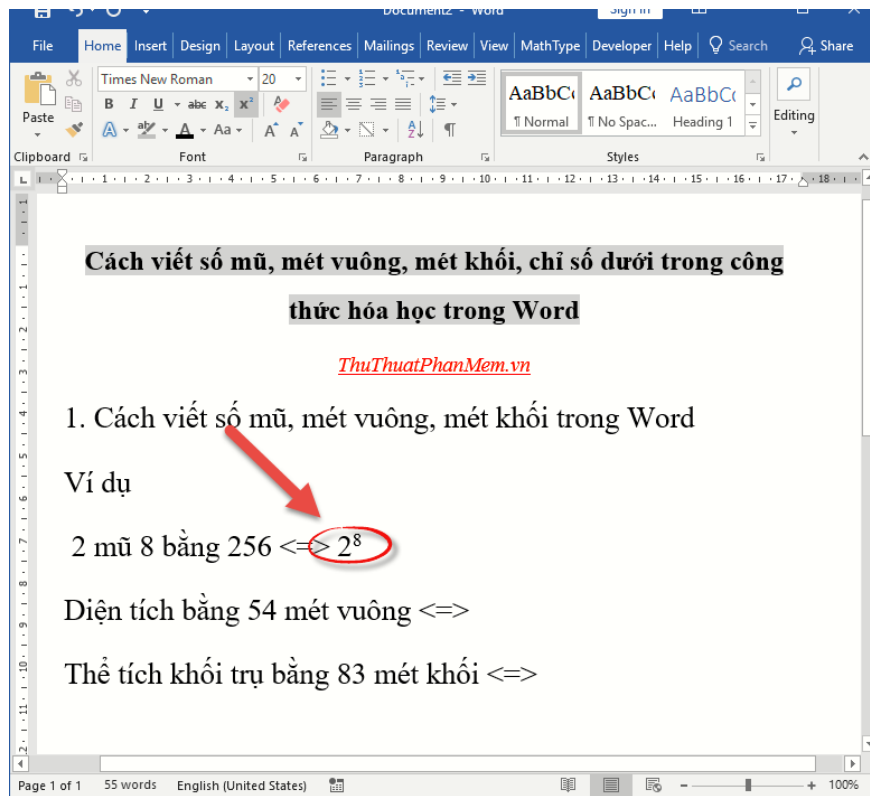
Document2 - Word
Sign in

File Home Insert Design Layout References Mailings Review View MathType Developer Help Search Share

Paste
Clipboard
Times New Roman 20
B I U abc $x_2$ $x^2$
A Aa A A
Font
Paragraph
AaBbCc ¶ Normal
AaBbCc ¶ No Spac...
AaBbCc Heading 1
Styles
Editing

Cách viết số mũ, mét vuông, mét khối, chỉ số dưới trong công thức hóa học trong Word

ThuThuatPhanMem.vn

1. Cách viết số mũ, mét vuông, mét khối trong Word

Ví dụ

2 mũ 8 bằng 256 <=> $2^8$

Diện tích bằng 54 mét vuông <=>

Thể tích khối trụ bằng 83 mét khối <=>

Page 1 of 1 55 words English (United States) 100%